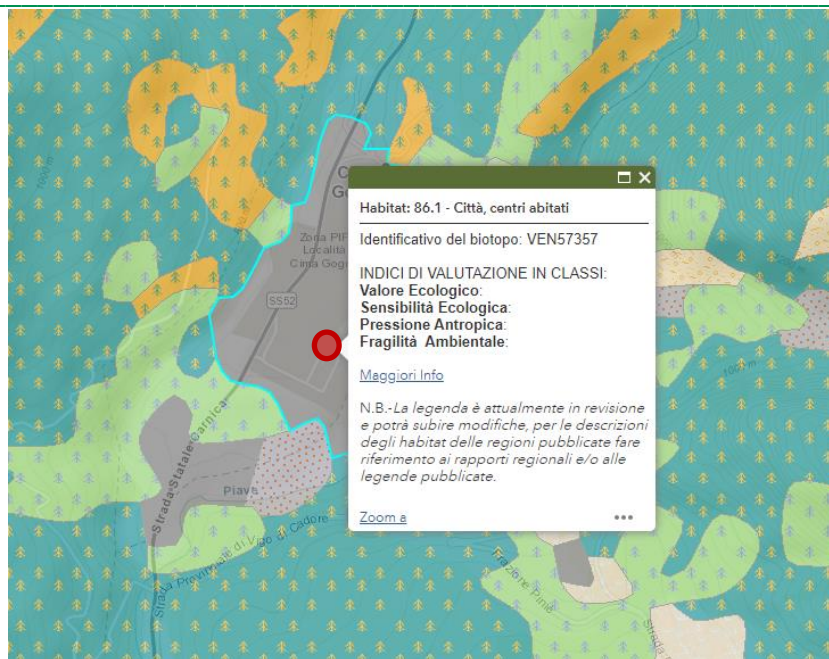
C
Go
Zona PIP
Località
Cima Gogo
SS52
Strada Statale Carnica
Piava
Strada Provinciale di Lago di Cadore
Frazione Pinè
Strada
1000 m
1050 m

Habitat: 86.1 - Città, centri abitati

Identificativo del biotopo: VEN57357

INDICI DI VALUTAZIONE IN CLASSI:
**Valore Ecologico**:
**Sensibilità Ecologica**:
**Pressione Antropica**:
**Fragilità Ambientale**:

Maggiori Info

N.B.-*La legenda è attualmente in revisione e potrà subire modifiche, per le descrizioni degli habitat delle regioni pubblicate fare riferimento ai rapporti regionali e/o alle legende pubblicate.*

Zoom a
•••